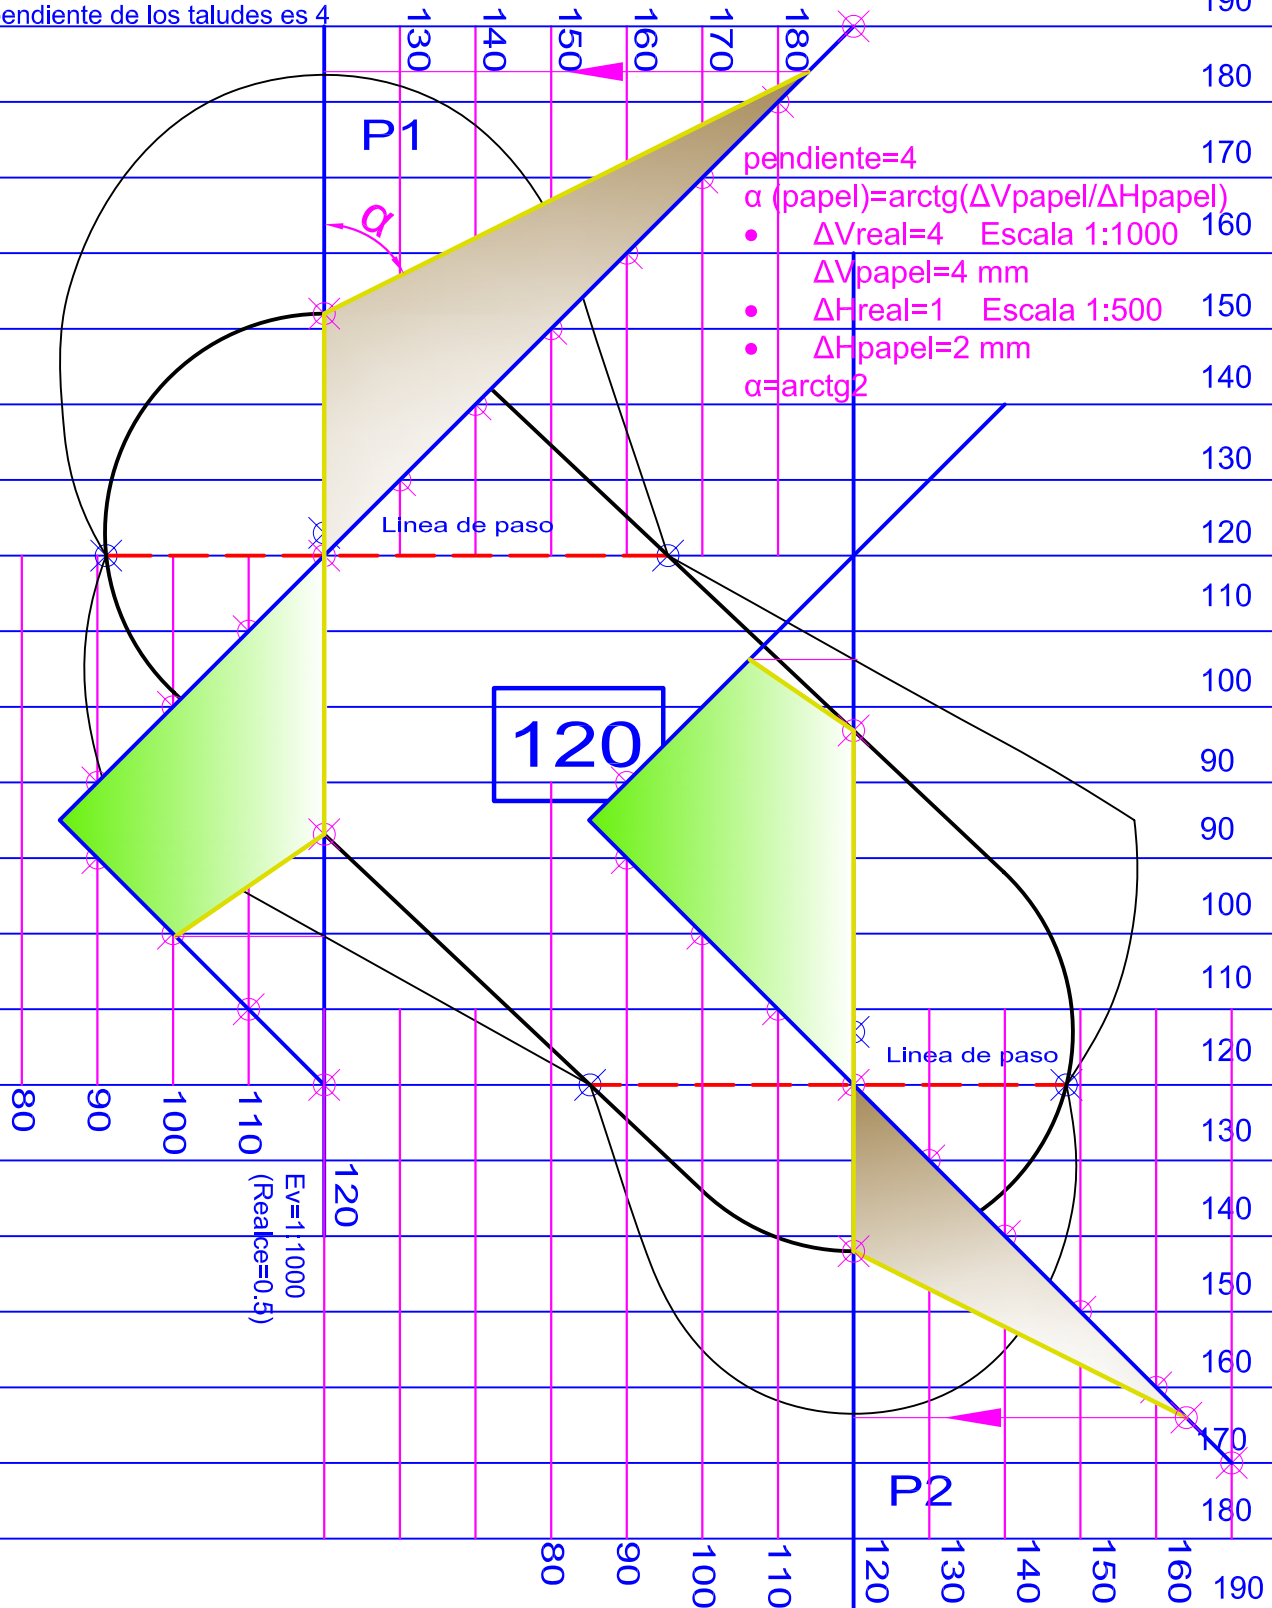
endiente de los taludes es 4

190
180
170
160
150
140
130
120
110
100
90
90
100
110
120
130
140
150
160
170
180
190

130 140 150 160 170 180

P1

α

pendiente=4
α (papel)=arctg(ΔVpapel/ΔHpapel)
• ΔVreal=4 Escala 1:1000
ΔVpapel=4 mm
• ΔHreal=1 Escala 1:500
• ΔHpapel=2 mm
α=arctg2

Linea de paso

120

Linea de paso

80 90 100 110 120

Ev=1:1000
(Realce=0.5)

P2

80 90 100 110 120 130 140 150 160